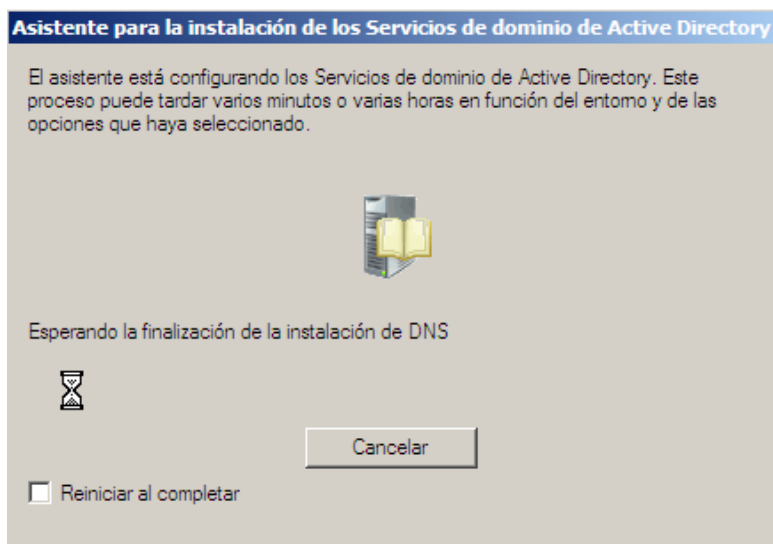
Asistente para la instalación de los Servicios de dominio de Active Directory

El asistente está configurando los Servicios de dominio de Active Directory. Este proceso puede tardar varios minutos o varias horas en función del entorno y de las opciones que haya seleccionado.

Esperando la finalización de la instalación de DNS

Cancelar

Reiniciar al completar